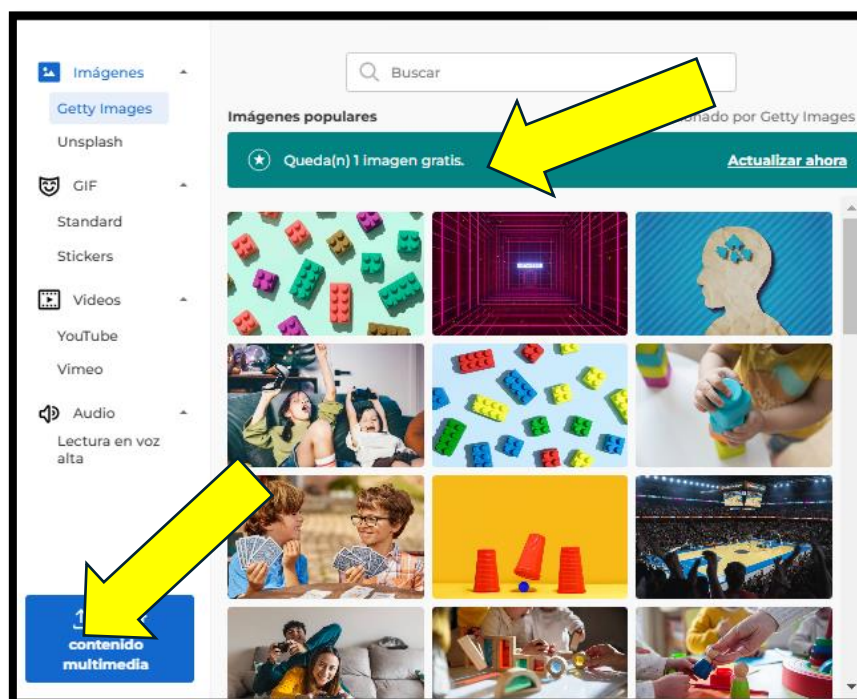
Imágenes
Getty Images
Unsplash
GIF
Standard
Stickers
Videos
YouTube
Vimeo
Audio
Lectura en voz alta

contenido multimedia

Buscar

Imágenes populares

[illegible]onado por Getty Images

Queda(n) 1 imagen gratis.

Actualizar ahora